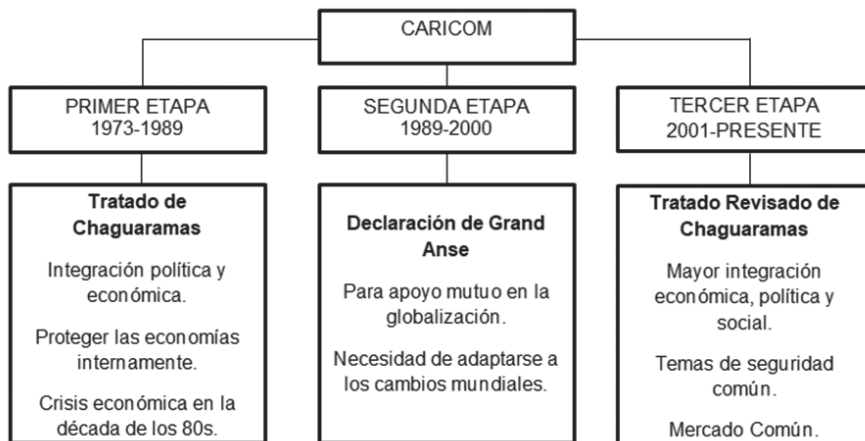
CARICOM

PRIMER ETAPA
1973-1989

Tratado de Chaguaramas

Integración política y económica.

Proteger las economías internamente.

Crisis económica en la década de los 80s.

SEGUNDA ETAPA
1989-2000

Declaración de Grand Anse

Para apoyo mutuo en la globalización.

Necesidad de adaptarse a los cambios mundiales.

TERCER ETAPA
2001-PRESENTE

Tratado Revisado de Chaguaramas

Mayor integración económica, política y social.

Temas de seguridad común.

Mercado Común.